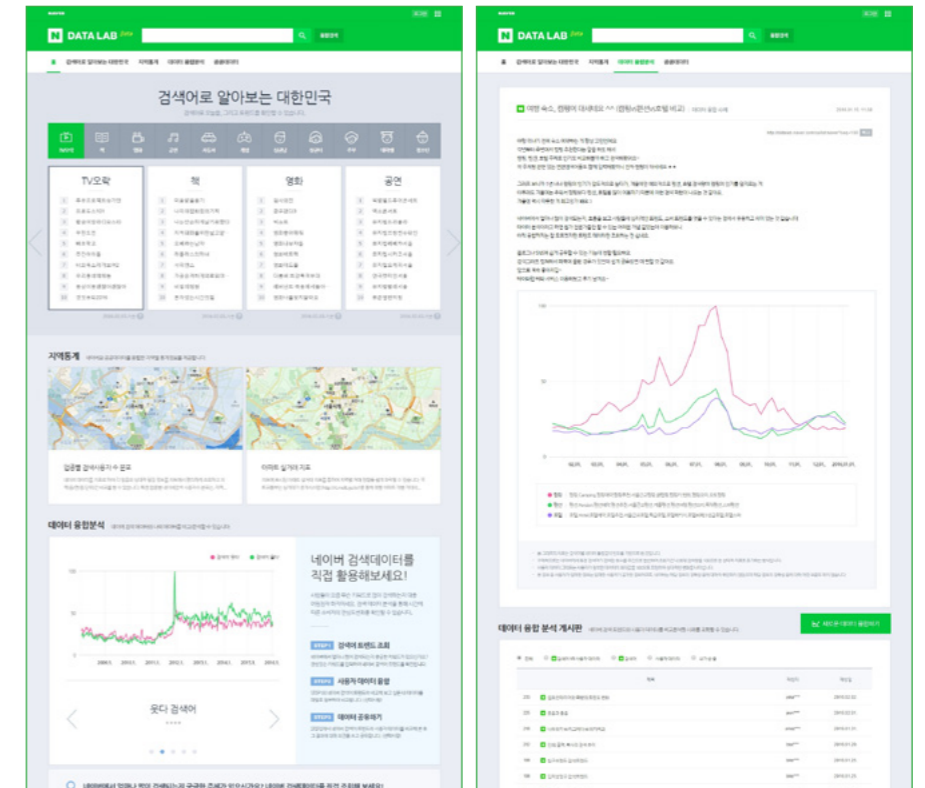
DATA LAB beta

통합검색

검색어로 알아보는 대한민국

TV오락

책

영화

공연

지역통계

검색어 지수

이번 달 차트 지도

데이터 융합분석

네이버 검색데이터를 직접 활용해보세요!

검색어 트렌드 조회

사용자 데이터 융합

데이터 공유하기

웃다 검색어

DATA LAB beta

통합검색

데이터 융합 분석 게시판

새로운 데이터 융합하기